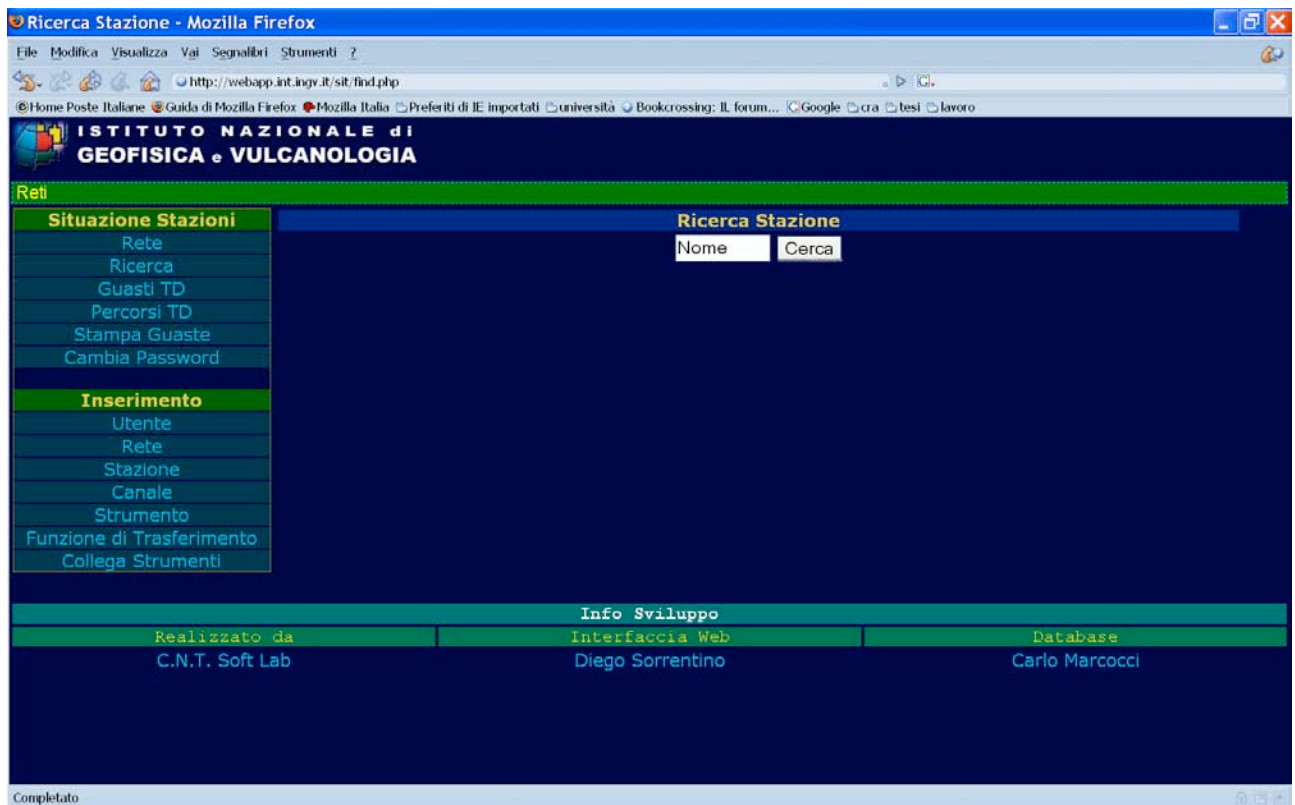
Ricerca Stazione - Mozilla Firefox

File Modifica Visualizza Vai Segnalibri Strumenti ?

http://webapp.int.ingv.it/sit/find.php

Home Poste Italiane Guida di Mozilla Firefox Mozilla Italia Preferiti di IE importati università Bookcrossing: IL forum... Google cra tesi lavoro

ISTITUTO NAZIONALE di
GEOFISICA e VULCANOLOGIA

Reti

Situazione Stazioni
Rete
Ricerca
Guasti TD
Percorsi TD
Stampa Guaste
Cambia Password

Inserimento
Utente
Rete
Stazione
Canale
Strumento
Funzione di Trasferimento
Collega Strumenti

Ricerca Stazione
Nome
Cerca

Info Sviluppo

| Realizzato da | Interfaccia Web | Database |
|---|---|---|
| C.N.T. Soft Lab | Diego Sorrentino | Carlo Marcocci |

Completato